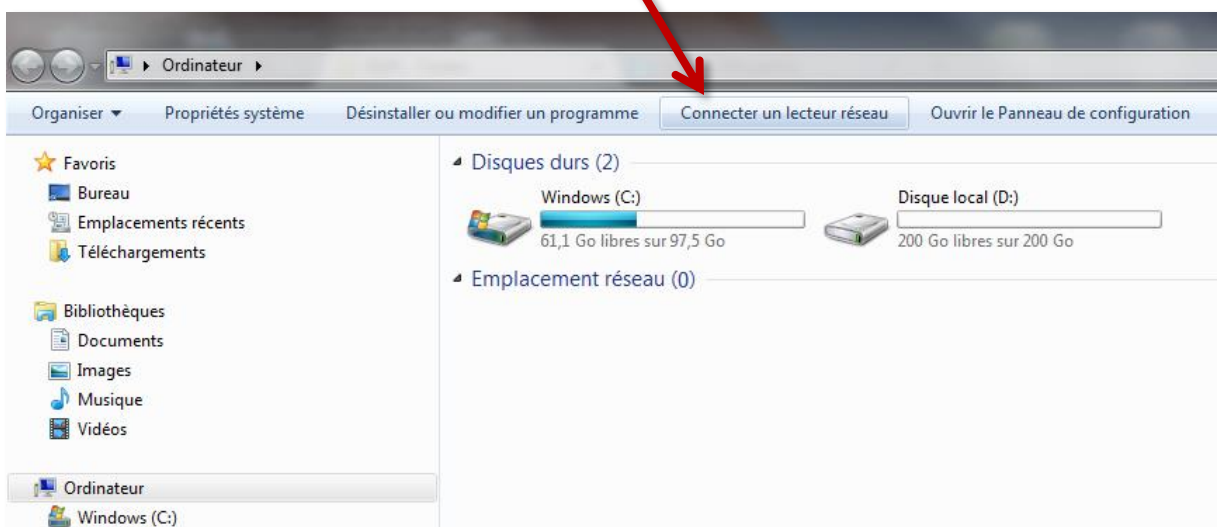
▸ Ordinateur ▸

Organiser ▾ Propriétés système Désinstaller ou modifier un programme Connecter un lecteur réseau Ouvrir le Panneau de configuration

Favoris
Bureau
Emplacements récents
Téléchargements

Bibliothèques
Documents
Images
Musique
Vidéos

Ordinateur
Windows (C:)

Disques durs (2)

Windows (C:)
61,1 Go libres sur 97,5 Go

Disque local (D:)
200 Go libres sur 200 Go

Emplacement réseau (0)